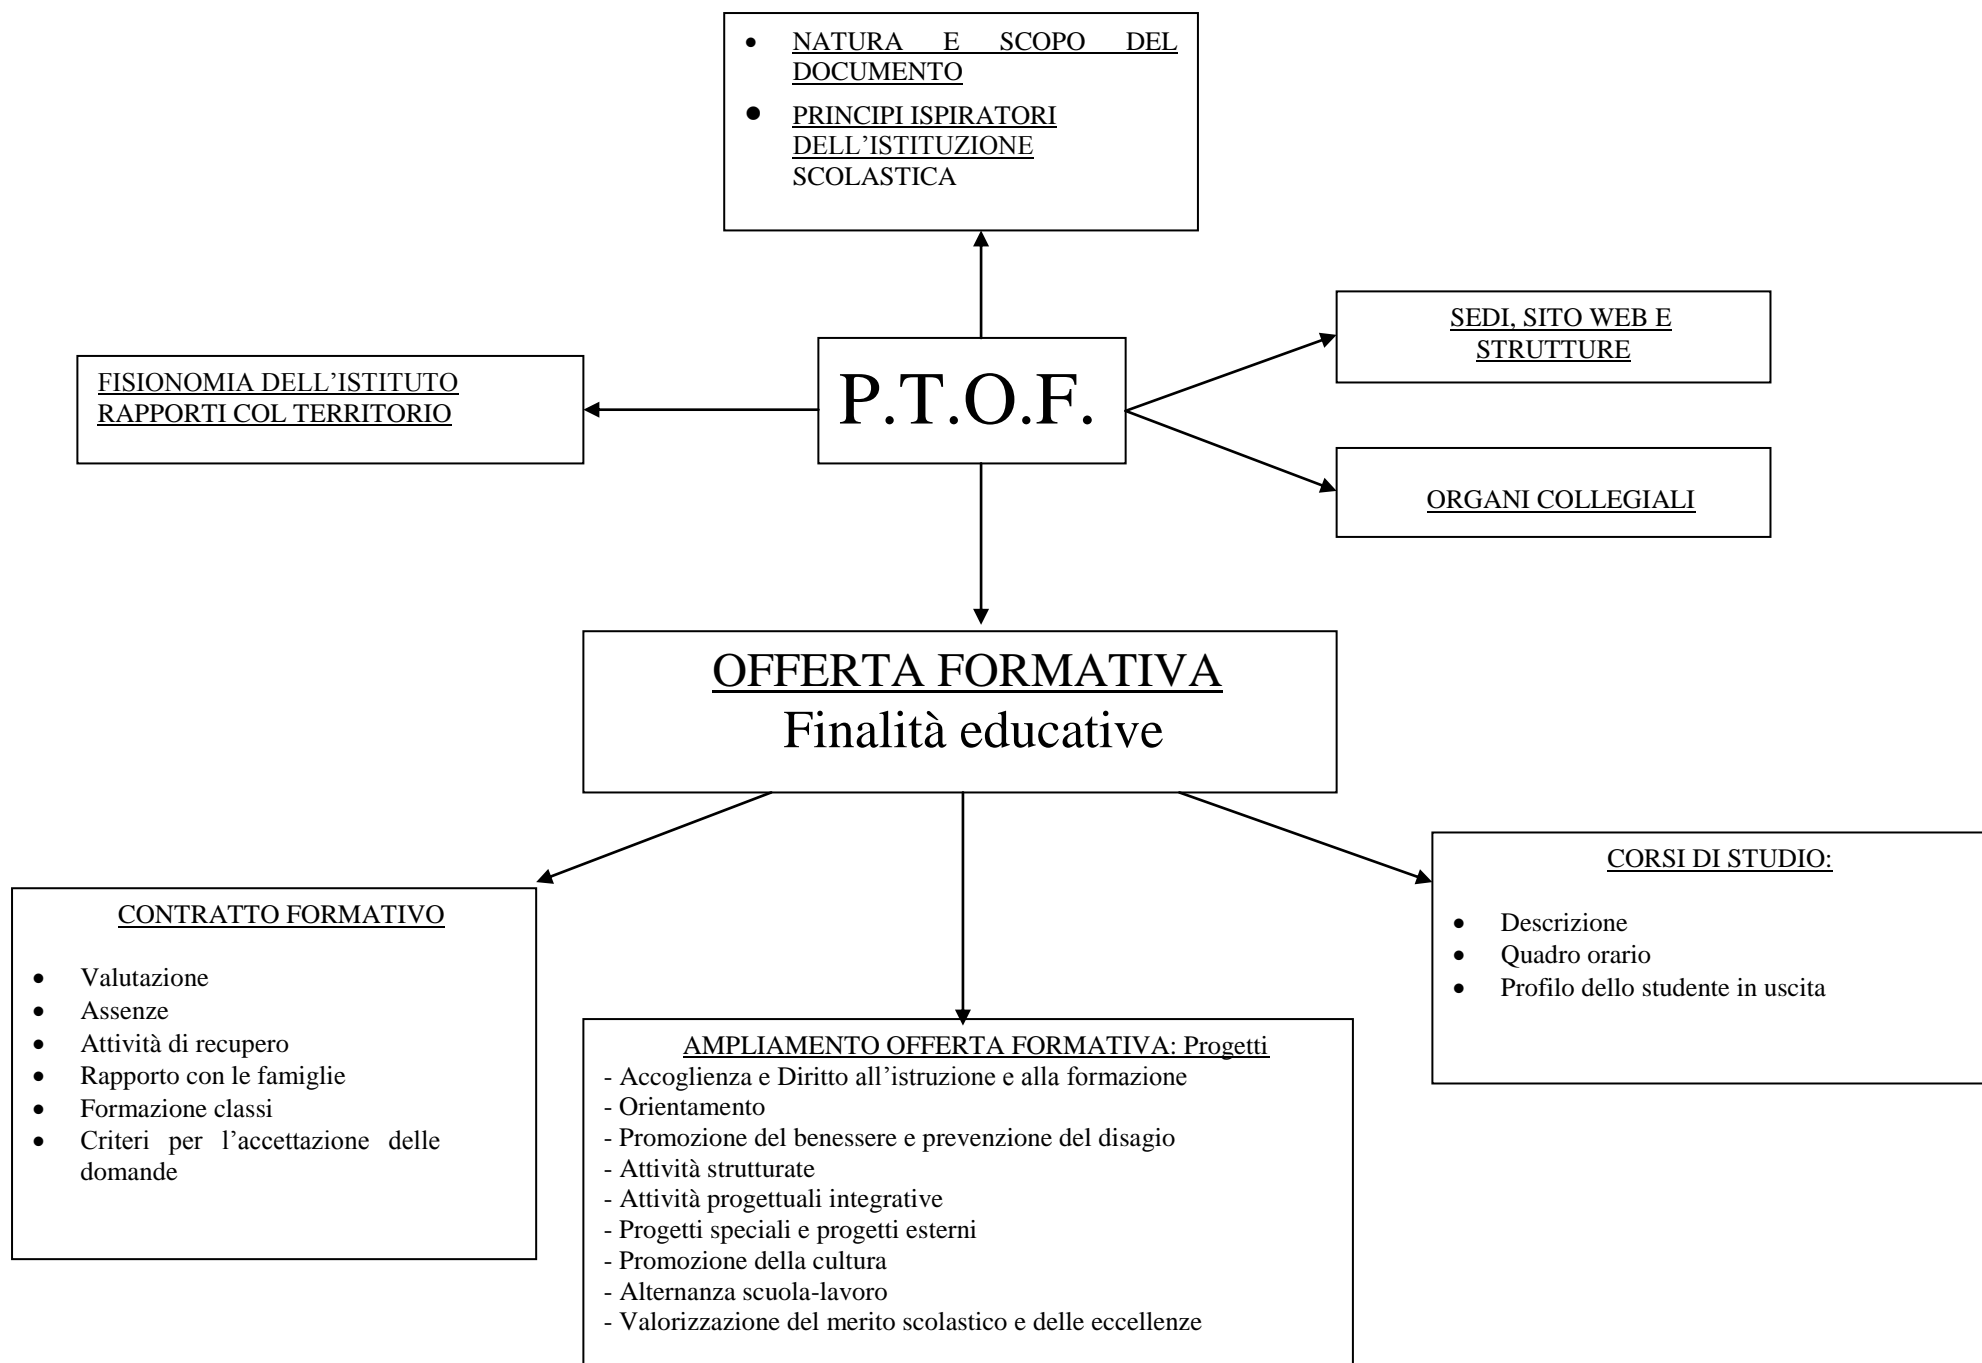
- NATURA E SCOPO DEL DOCUMENTO
- PRINCIPI ISPIRATORI DELL'ISTITUZIONE SCOLASTICA

FISIONOMIA DELL'ISTITUTO
RAPPORTI COL TERRITORIO

P.T.O.F.

SEDI, SITO WEB E STRUTTURE

ORGANI COLLEGIALI

OFFERTA FORMATIVA
Finalità educative

CONTRATTO FORMATIVO

- Valutazione
- Assenze
- Attività di recupero
- Rapporto con le famiglie
- Formazione classi
- Criteri per l'accettazione delle domande

AMPLIAMENTO OFFERTA FORMATIVA: Progetti
- Accoglienza e Diritto all'istruzione e alla formazione
- Orientamento
- Promozione del benessere e prevenzione del disagio
- Attività strutturate
- Attività progettuali integrative
- Progetti speciali e progetti esterni
- Promozione della cultura
- Alternanza scuola-lavoro
- Valorizzazione del merito scolastico e delle eccellenze

CORSI DI STUDIO:

- Descrizione
- Quadro orario
- Profilo dello studente in uscita